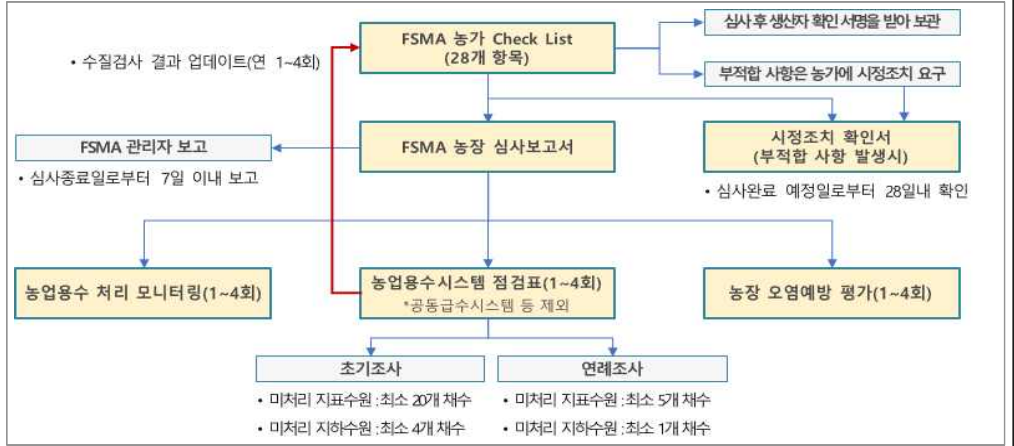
• 수질검사 결과 업데이트(연 1~4회)

FSMA 농가 Check List
(28개 항목)

심사 후 생산자 확인 서명을 받아 보관

부적합 사항은 농가에 시정조치 요구

FSMA 관리자 보고

• 심사종료일로부터 7일 이내 보고

FSMA 농장 심사보고서

시정조치 확인서
(부적합 사항 발생시)

• 심사완료 예정일로부터 28일내 확인

농업용수 처리 모니터링(1~4회)

농업용수시스템 점검표(1~4회)
*공동급수시스템 등 제외

농장 오염예방 평가(1~4회)

초기조사

• 미처리 지표수원 : 최소 20개 채수

• 미처리 지하수원 : 최소 4개 채수

연례조사

• 미처리 지표수원 : 최소 5개 채수

• 미처리 지하수원 : 최소 1개 채수